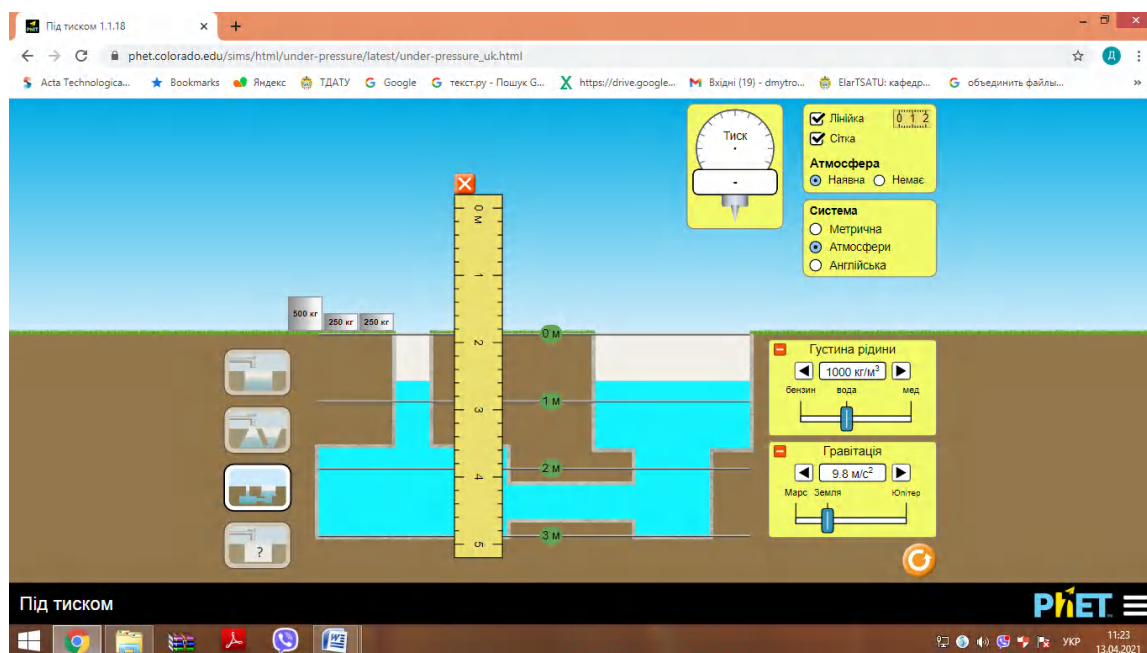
Під тиском 1.1.18

phet.colorado.edu/sims/html/under-pressure/latest/under-pressure_uk.html

Acta Technologica... Bookmarks Яндекс ТДАТУ Google текст.ру - Пошук G... https://drive.google... Вхідні (19) - dmytro... ElarTSATU: кафедр... объединить файлы...

Тиск

-

Лінійка
0 1 2
Сітка
Атмосфера
Наявна
Немає

Система
Метрична
Атмосфери
Англійська

0 м
1
2
3
4
5

500 кг
250 кг
250 кг

0 м
1 м
2 м
3 м

?

Густина рідини
1000 кг/м$^3$
бензин
вода
мед

Гравітація
9.8 м/с$^2$
Марс
Земля
Юпітер

Під тиском

PhET

УКР
11:23
13.04.2021